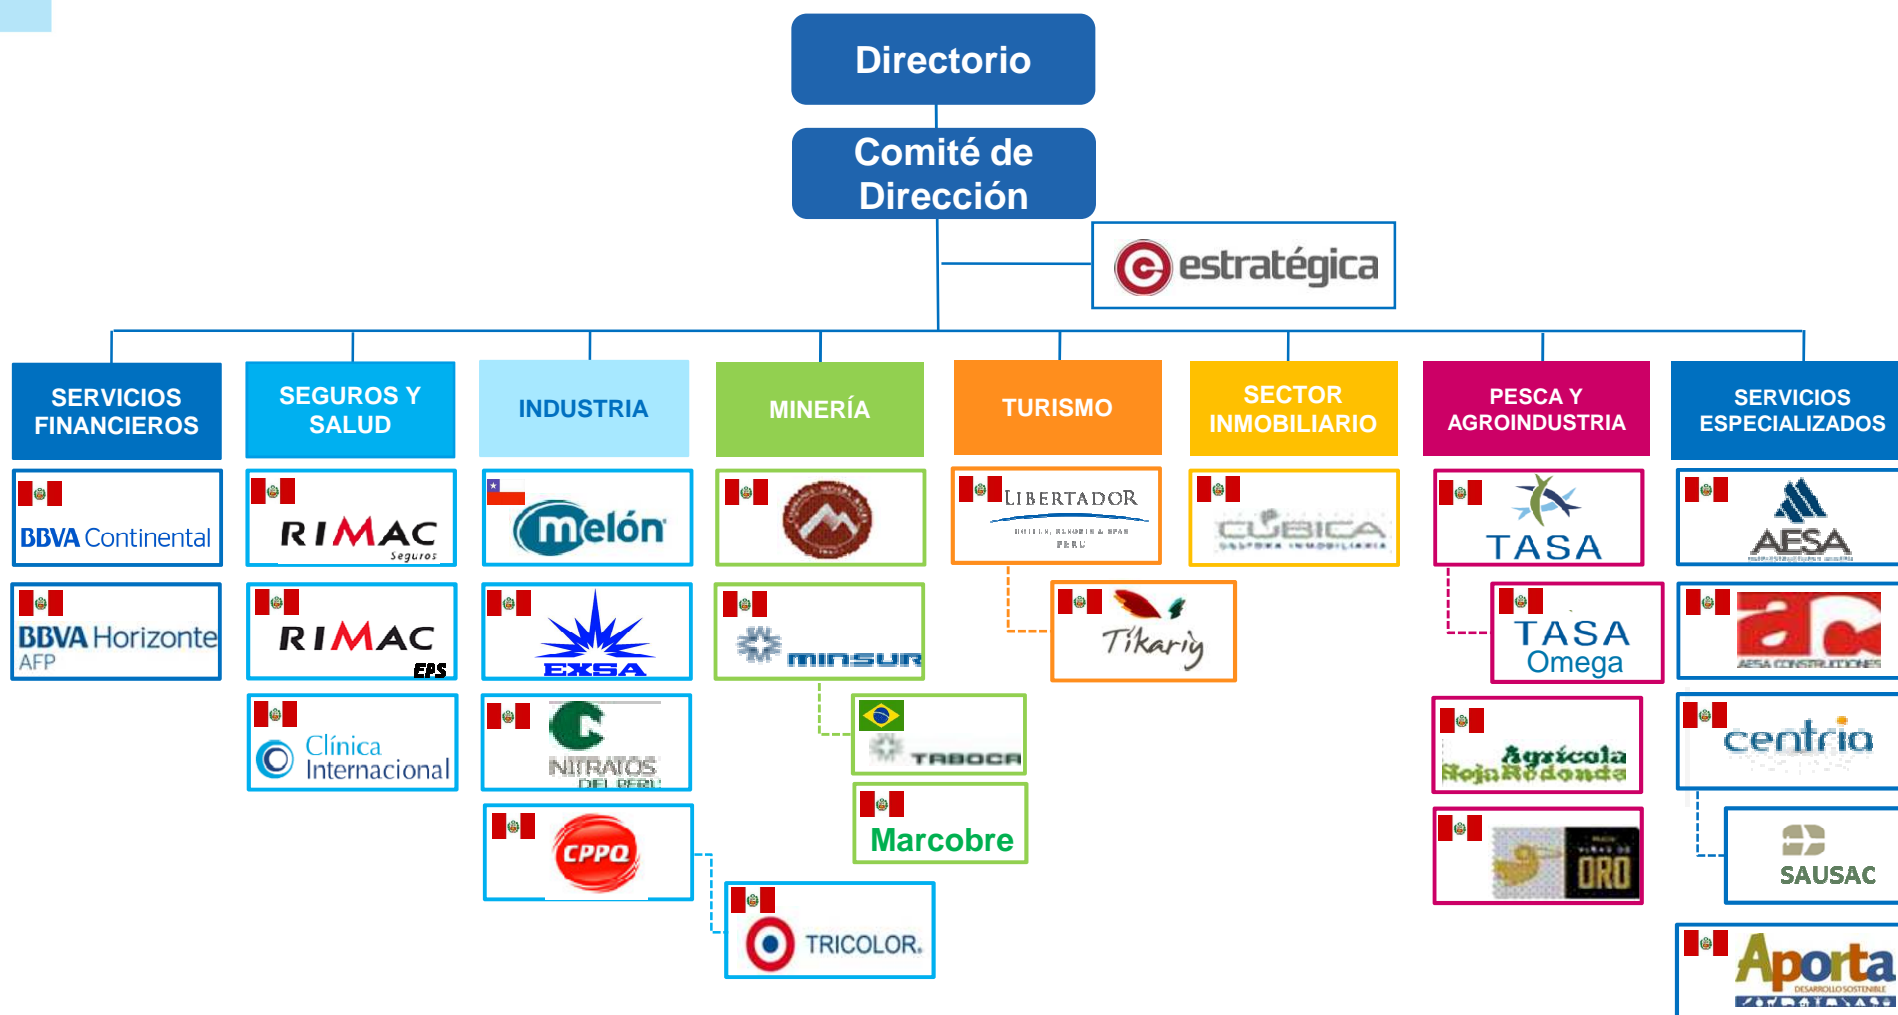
Directorio

Comité de Dirección

estratégica

SERVICIOS FINANCIEROS

BBVA Continental

BBVA Horizonte AFP

SEGUROS Y SALUD

RIMAC Seguros

RIMAC EPS

Clínica Internacional

INDUSTRIA

melón

EXSA

NITRATOS DEL PERÚ

CPPQ

TRICOLOR.

MINERÍA

minsur

TABOCA

Marcobre

TURISMO

LIBERTADOR

PERU

Tikariy

SECTOR INMOBILIARIO

CÚBICA

PESCA Y AGROINDUSTRIA

TASA

TASA Omega

Agrícola Hoja Redonda

ORO

SERVICIOS ESPECIALIZADOS

AESA

ac

AESA CONSTRUCCIONES

centria

SAUSAC

Aporta

DESARROLLO SOSTENIBLE